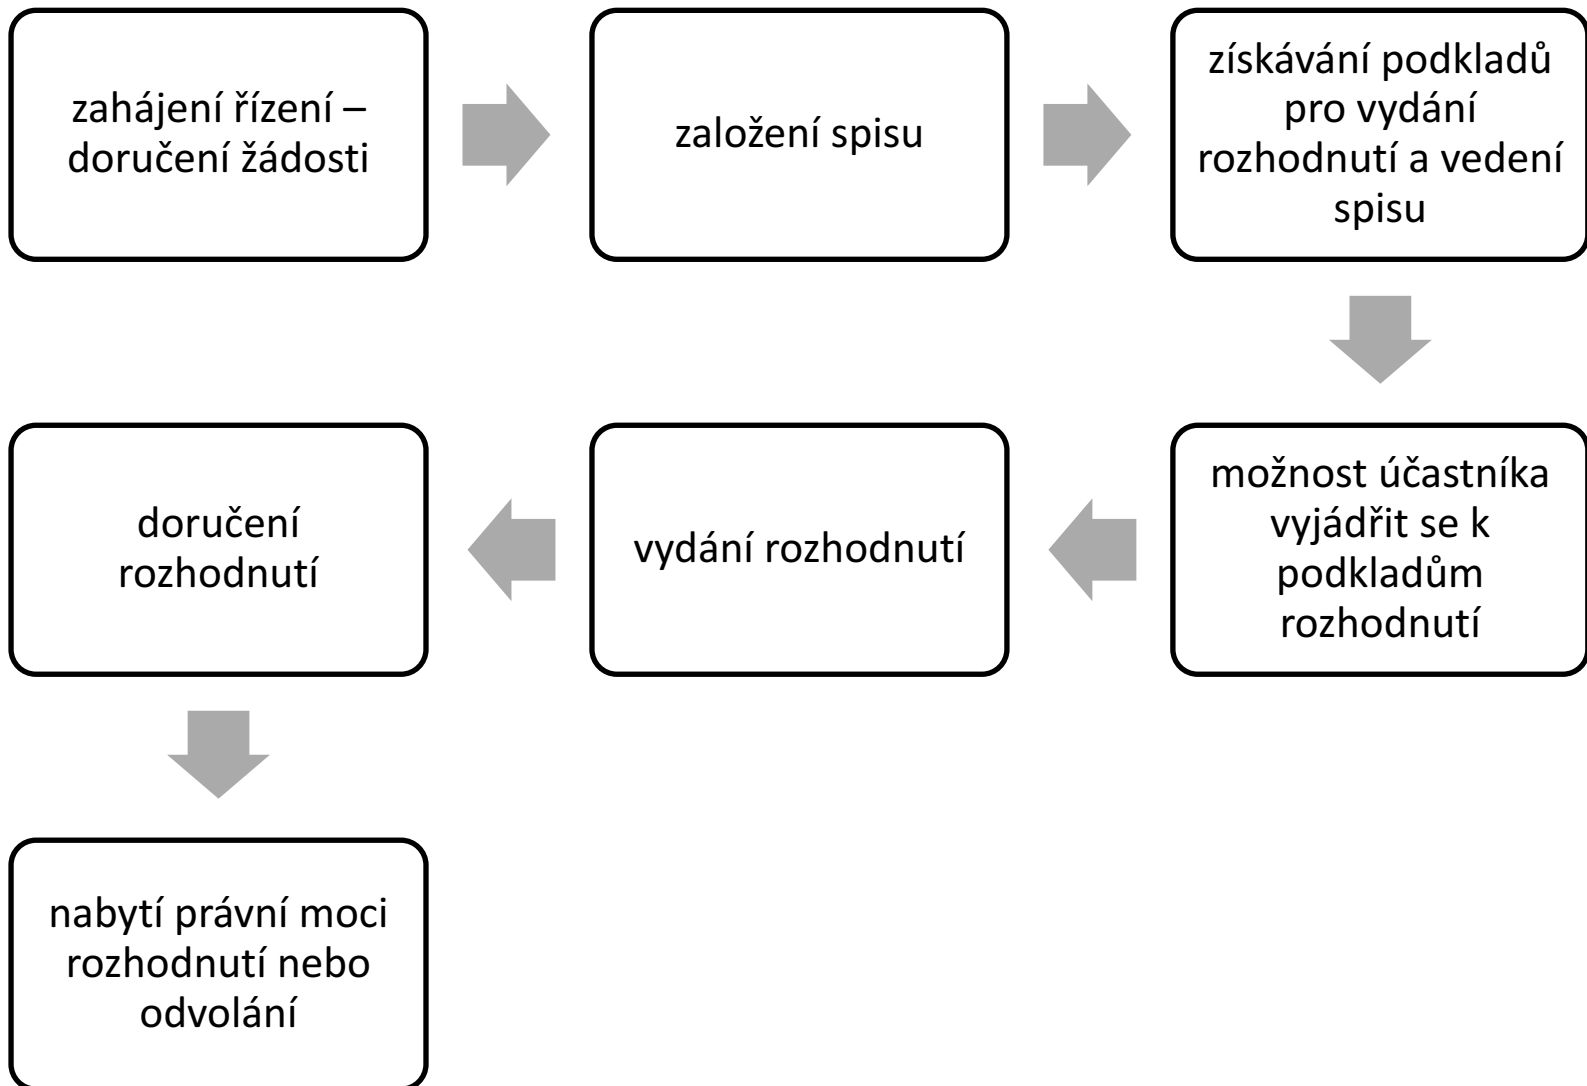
zahájení řízení – doručení žádosti

založení spisu

získávání podkladů pro vydání rozhodnutí a vedení spisu

možnost účastníka vyjádřit se k podkladům rozhodnutí

vydání rozhodnutí

doručení rozhodnutí

nabytí právní moci rozhodnutí nebo odvolání